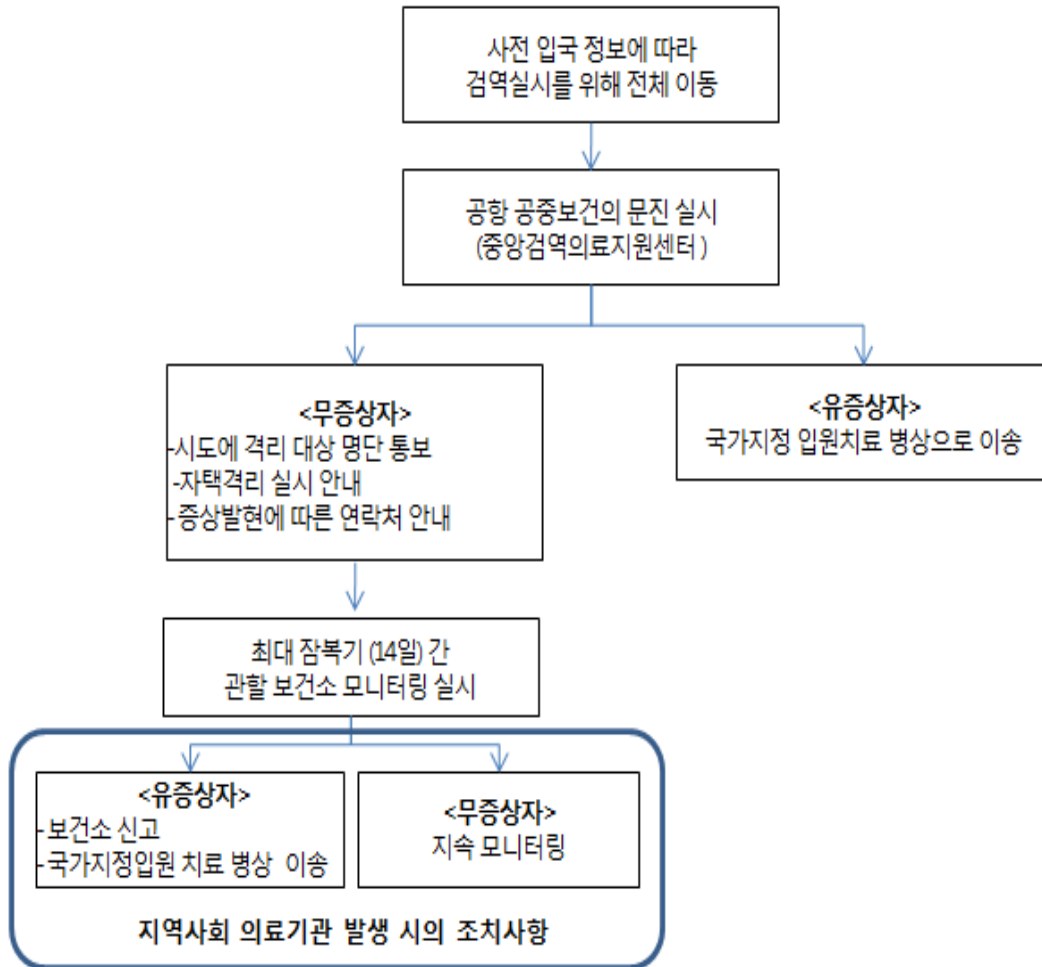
사전 입국 정보에 따라
검역실시를 위해 전체 이동

공항 공중보건의 문진 실시
(중앙검역의료지원센터 )

<무증상자>
-시도에 격리 대상 명단 통보
-자택격리 실시 안내
- 증상발현에 따른 연락처 안내

<유증상자>
국가지정 입원치료 병상으로 이송

최대 잠복기 (14일) 간
관할 보건소 모니터링 실시

<유증상자>
-보건소 신고
-국가지정입원 치료 병상 이송

<무증상자>
지속 모니터링

지역사회 의료기관 발생 시의 조치사항